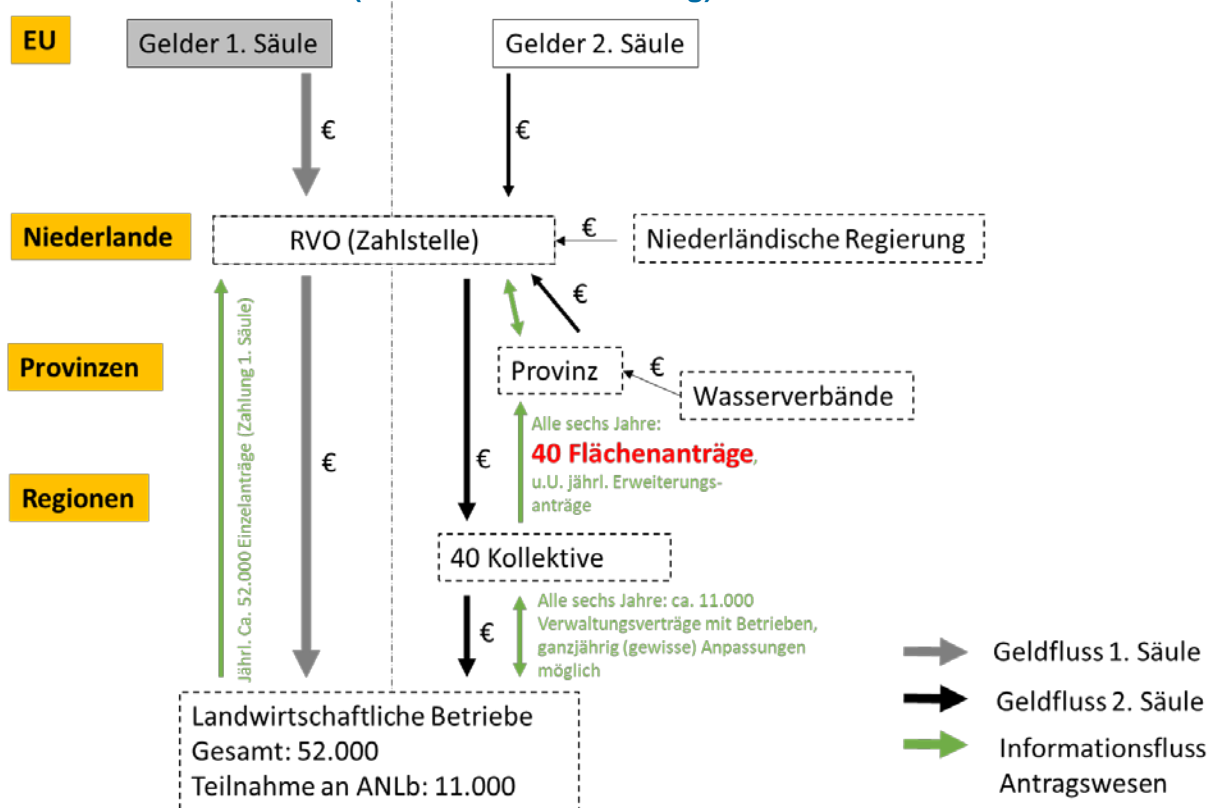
EU

Gelder 1. Säule

Gelder 2. Säule

€

€

Niederlande

RVO (Zahlstelle)

€

Niederländische Regierung

€

Provinzen

Provinz

€

Wasserverbände

Jährl. Ca. 52.000 Einzelanträge (Zahlung 1. Säule)

€

€

Alle sechs Jahre: 40 Flächenanträge, u.U. jährl. Erweiterungsanträge

Regionen

40 Kollektive

€

Alle sechs Jahre: ca. 11.000 Verwaltungsverträge mit Betrieben, ganzjährig (gewisse) Anpassungen möglich

Geldfluss 1. Säule

Geldfluss 2. Säule

Informationsfluss Antragswesen

Landwirtschaftliche Betriebe
Gesamt: 52.000
Teilnahme an ANLb: 11.000